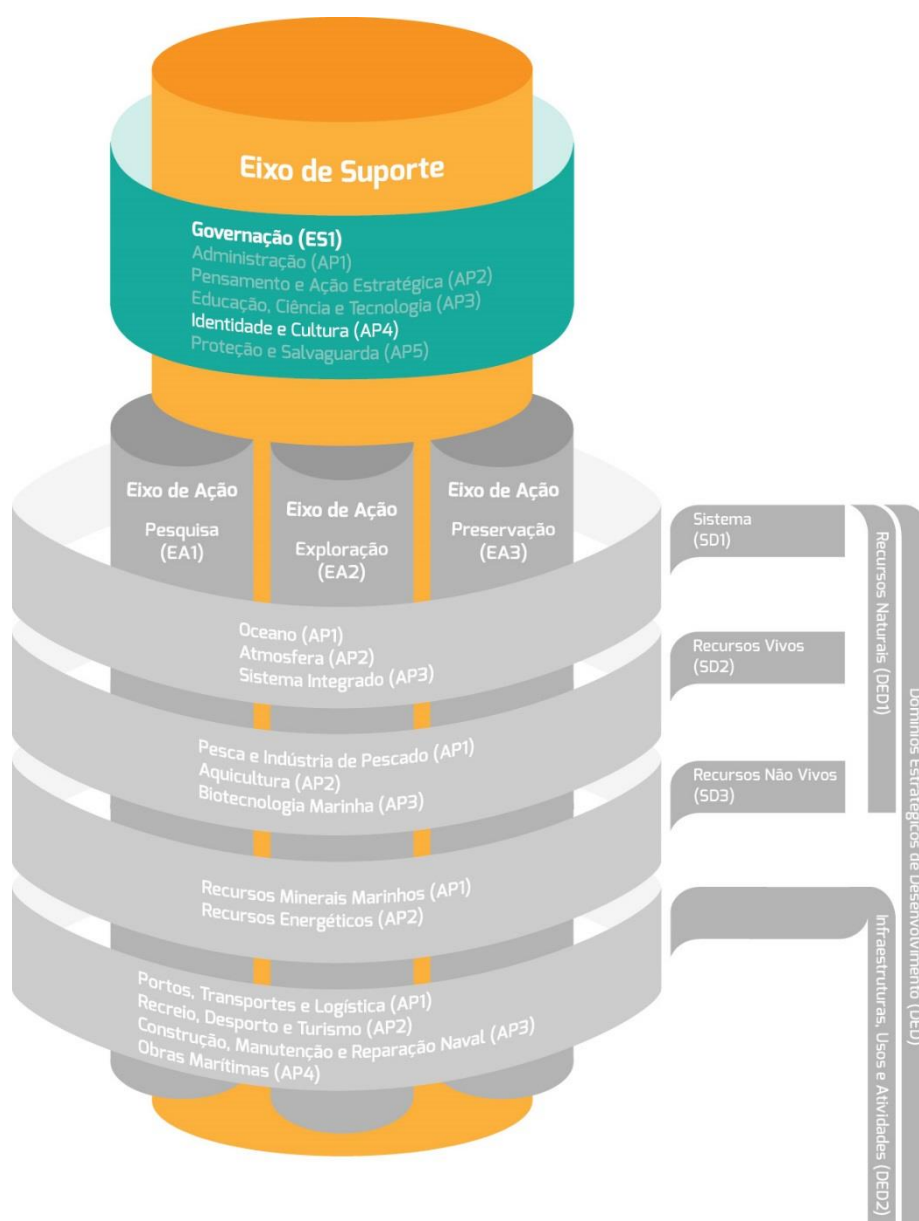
Eixo de Suporte

Governação (ES1)
Administração (AP1)
Pensamento e Ação Estratégica (AP2)
Educação, Ciência e Tecnologia (AP3)
Identidade e Cultura (AP4)
Proteção e Salvaguarda (AP5)

Eixo de Ação
Pesquisa
(EA1)

Eixo de Ação
Exploração
(EA2)

Eixo de Ação
Preservação
(EA3)

Oceano (AP1)
Atmosfera (AP2)
Sistema Integrado (AP3)

Pesca e Indústria de Pescado (AP1)
Aquicultura (AP2)
Biotecnologia Marinha (AP3)

Recursos Minerais Marinhos (AP1)
Recursos Energéticos (AP2)

Portos, Transportes e Logística (AP1)
Recreio, Desporto e Turismo (AP2)
Construção, Manutenção e Reparação Naval (AP3)
Obras Marítimas (AP4)

Sistema
(SD1)

Recursos Vivos
(SD2)

Recursos Não Vivos
(SD3)

Recursos Naturais (DED1)

Infraestruturas, Usos e Atividades (DED2)

Domínios Estratégicos de Desenvolvimento (DED)